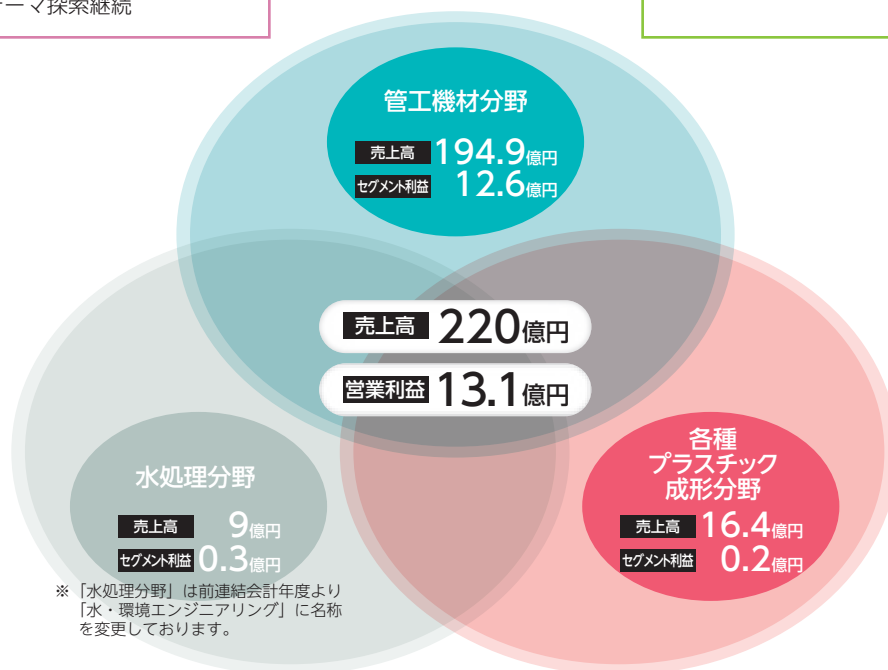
ーマ探索継続

管工機材分野
売上高 194.9億円
セグメント利益 12.6億円

売上高 220億円
営業利益 13.1億円

水処理分野
売上高 9億円
セグメント利益 0.3億円

各種
プラスチック
成形分野
売上高 16.4億円
セグメント利益 0.2億円

※「水処理分野」は前連結会計年度より「水・環境エンジニアリング」に名称を変更しております。